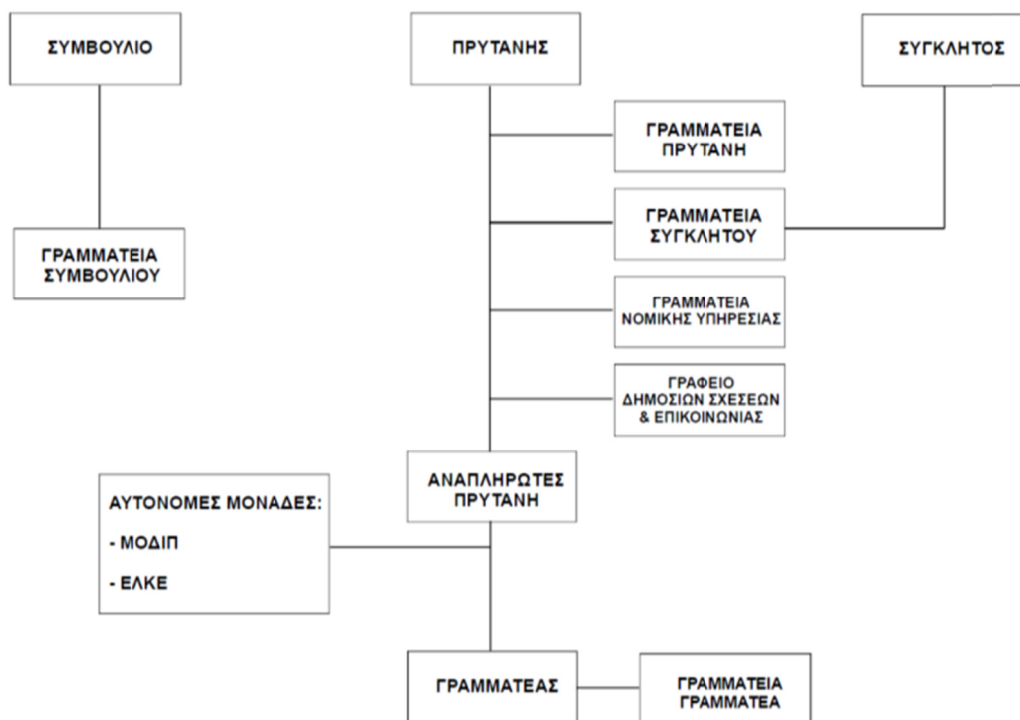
ΣΥΜΒΟΥΛΙΟ

ΠΡΥΤΑΝΗΣ

ΣΥΓΚΛΗΤΟΣ

ΓΡΑΜΜΑΤΕΙΑ ΠΡΥΤΑΝΗ

ΓΡΑΜΜΑΤΕΙΑ ΣΥΓΚΛΗΤΟΥ

ΓΡΑΜΜΑΤΕΙΑ ΣΥΜΒΟΥΛΙΟΥ

ΓΡΑΜΜΑΤΕΙΑ ΝΟΜΙΚΗΣ ΥΠΗΡΕΣΙΑΣ

ΓΡΑΦΕΙΟ ΔΗΜΟΣΙΩΝ ΣΧΕΣΕΩΝ & ΕΠΙΚΟΙΝΩΝΙΑΣ

ΑΝΑΠΛΗΡΩΤΕΣ ΠΡΥΤΑΝΗ

ΑΥΤΟΝΟΜΕΣ ΜΟΝΑΔΕΣ:
- ΜΟΔΙΠ
- ΕΛΚΕ

ΓΡΑΜΜΑΤΕΑΣ

ΓΡΑΜΜΑΤΕΙΑ ΓΡΑΜΜΑΤΕΑ